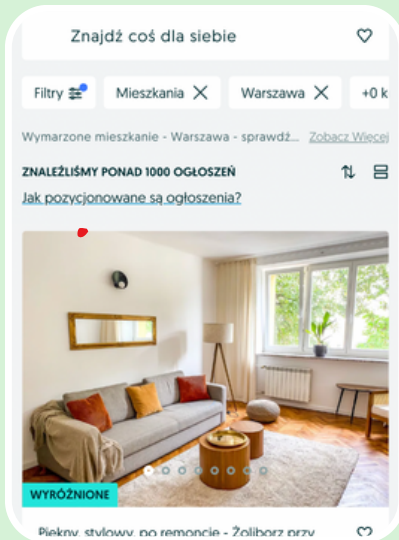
Znajdź coś dla siebie

Filtry

Mieszkania

Warszawa

+0 k

Wymarzone mieszkanie - Warszawa - sprawdź... Zobacz Więcej

ZNALEŹLIŚMY PONAD 1000 OGŁOSZEŃ

Jak pozycjonowane są ogłoszenia?

WYRÓŻNIONE

Piekny, stylowy, po remoncie - Żoliborz przy